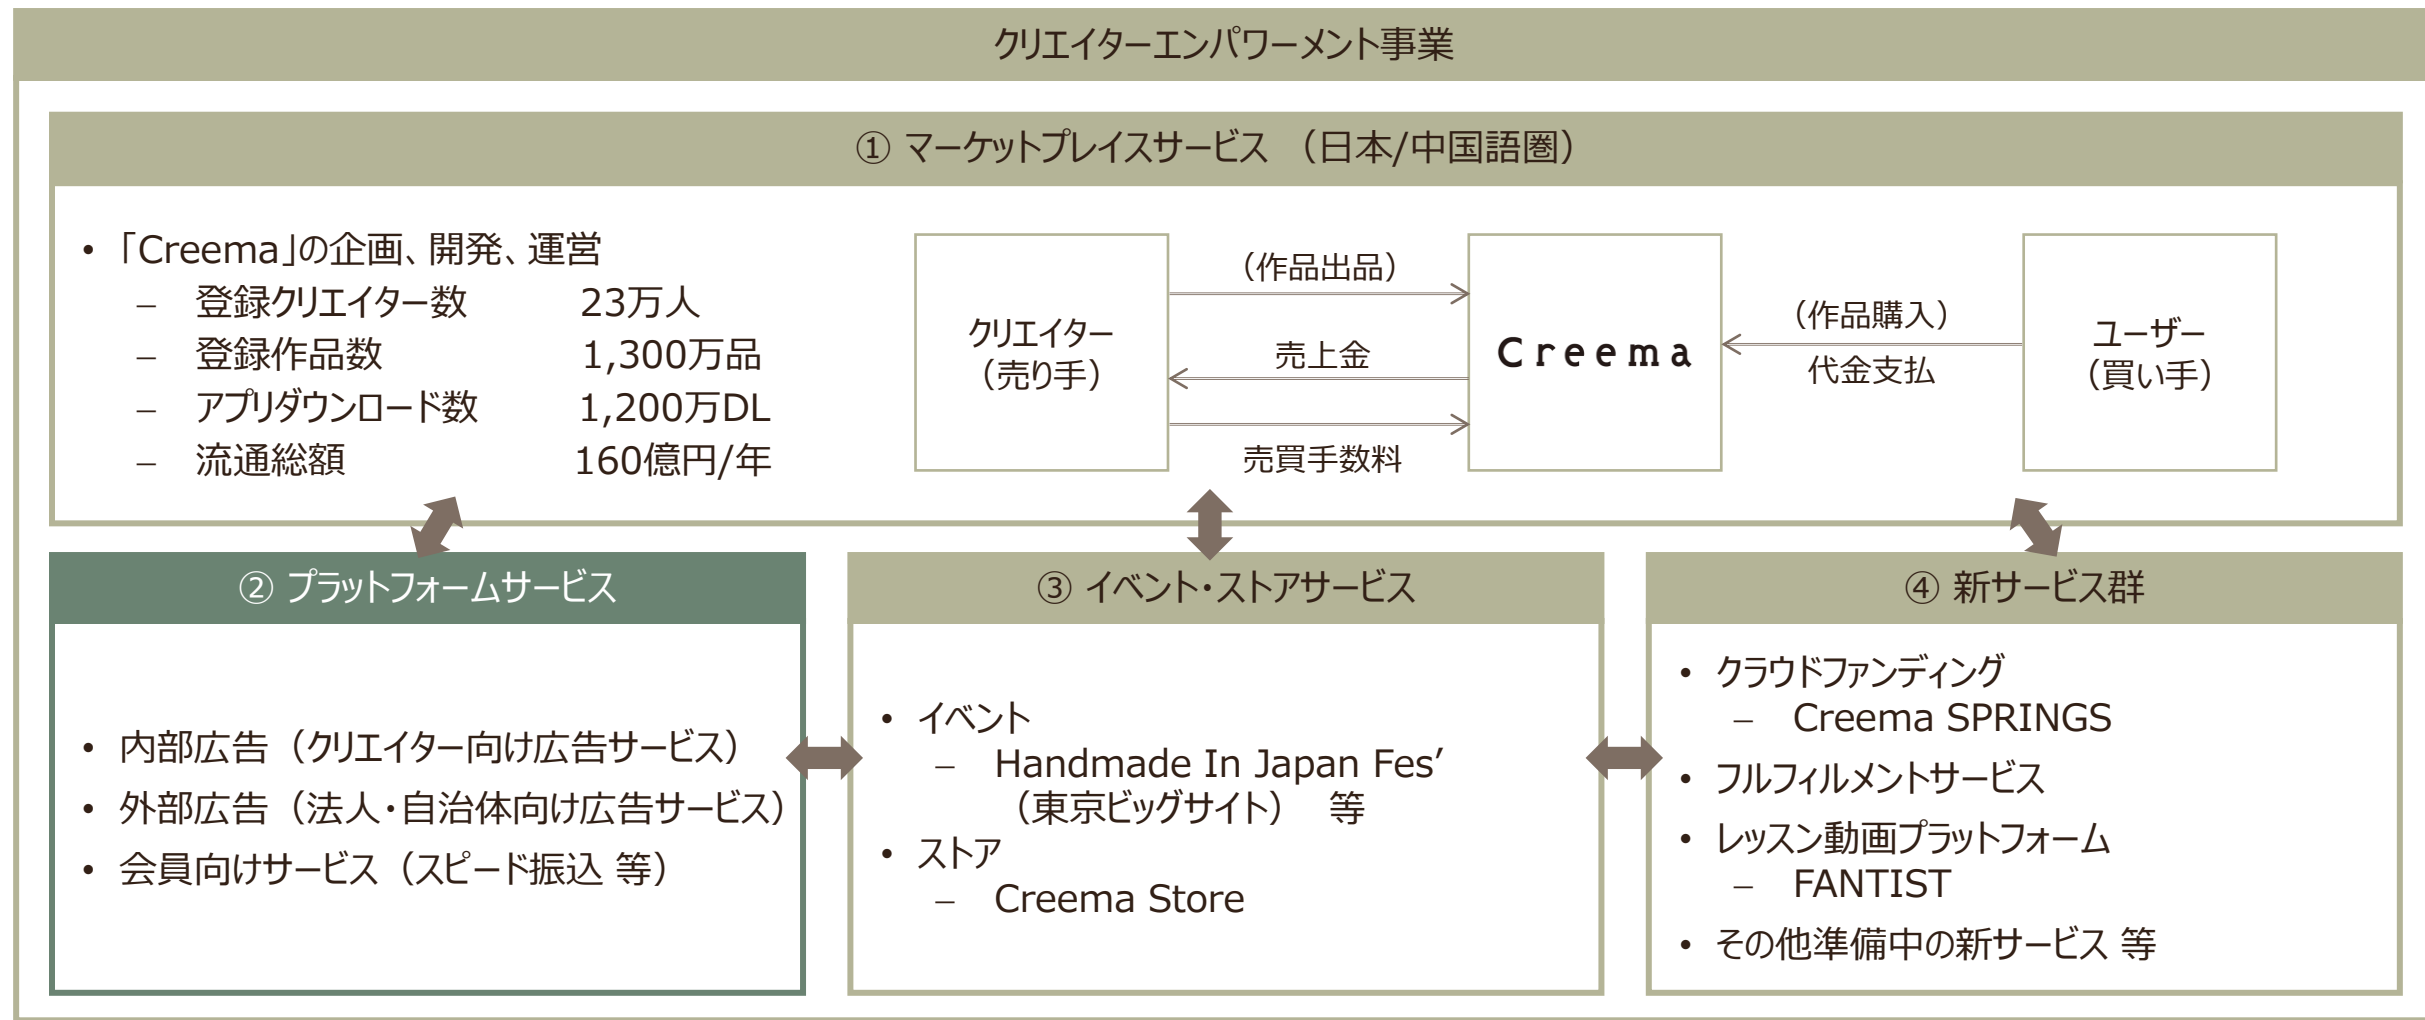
クリエイターエンパワーメント事業

① マーケットプレイスサービス （日本/中国語圏）

- 「Creema」の企画、開発、運営
  - 登録クリエイター数 23万人
  - 登録作品数 1,300万品
  - アプリダウンロード数 1,200万DL
  - 流通総額 160億円/年

クリエイター（売り手）

（作品出品）

売上金

売買手数料

Creema

（作品購入）

代金支払

ユーザー（買い手）

② プラットフォームサービス

- 内部広告（クリエイター向け広告サービス）
- 外部広告（法人・自治体向け広告サービス）
- 会員向けサービス（スピード振込 等）

③ イベント・ストアサービス

- イベント
  - Handmade In Japan Fes’（東京ビッグサイト） 等
- ストア
  - Creema Store

④ 新サービス群

- クラウドファンディング
  - Creema SPRINGS
- フルフィルメントサービス
- レッスン動画プラットフォーム
  - FANTIST
- その他準備中の新サービス 等